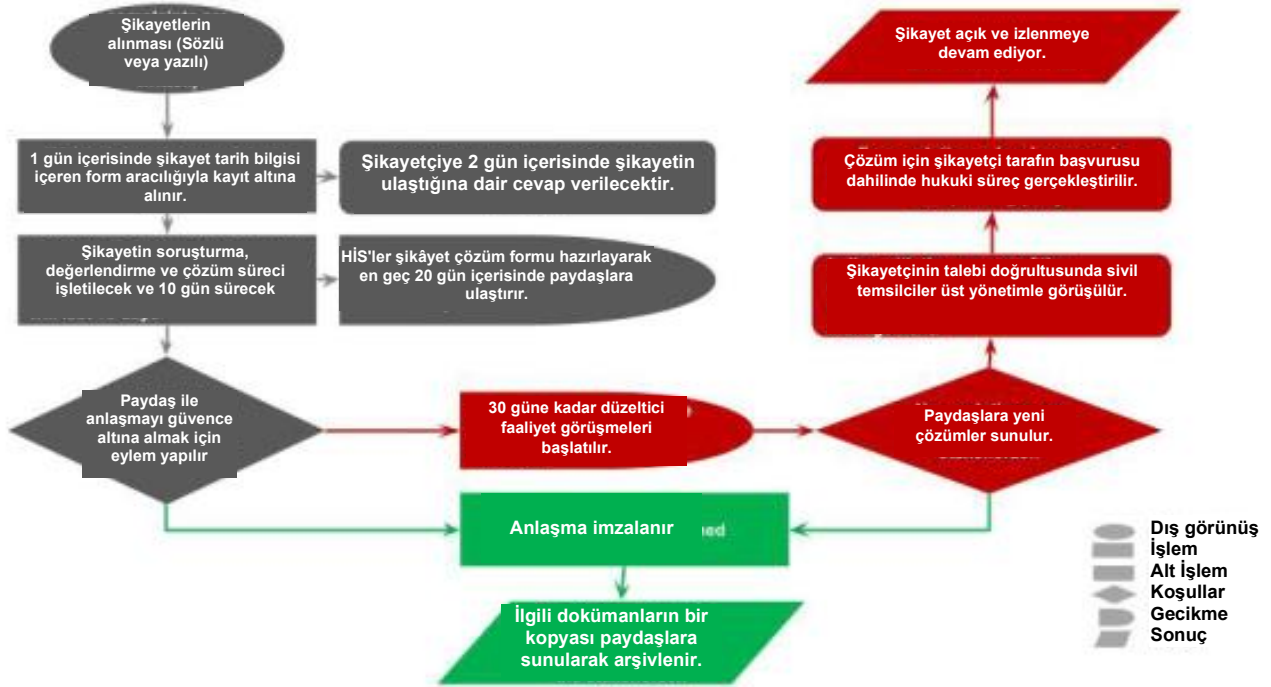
Şikayetlerin alınması (Sözlü veya yazılı)

1 gün içerisinde şikayet tarih bilgisi içeren form aracılığıyla kayıt altına alınır.

Şikayetçiye 2 gün içerisinde şikayetin ulaştığına dair cevap verilecektir.

Şikayetin soruşturma, değerlendirme ve çözüm süreci işletilecek ve 10 gün sürecek

HİS'ler şikâyet çözüm formu hazırlayarak en geç 20 gün içerisinde paydaşlara ulaştırır.

Paydaş ile anlaşmayı güvence altına almak için eylem yapılır

30 güne kadar düzeltici faaliyet görüşmeleri başlatılır.

Paydaşlara yeni çözümler sunulur.

Şikayetçinin talebi doğrultusunda sivil temsilciler üst yönetimle görüşülür.

Çözüm için şikayetçi tarafın başvurusu dahilinde hukuki süreç gerçekleştirilir.

Şikayet açık ve izlenmeye devam ediyor.

Anlaşma imzalanır

İlgili dokümanların bir kopyası paydaşlara sunularak arşivlenir.

Dış görünüş
İşlem
Alt İşlem
Koşullar
Gecikme
Sonuç